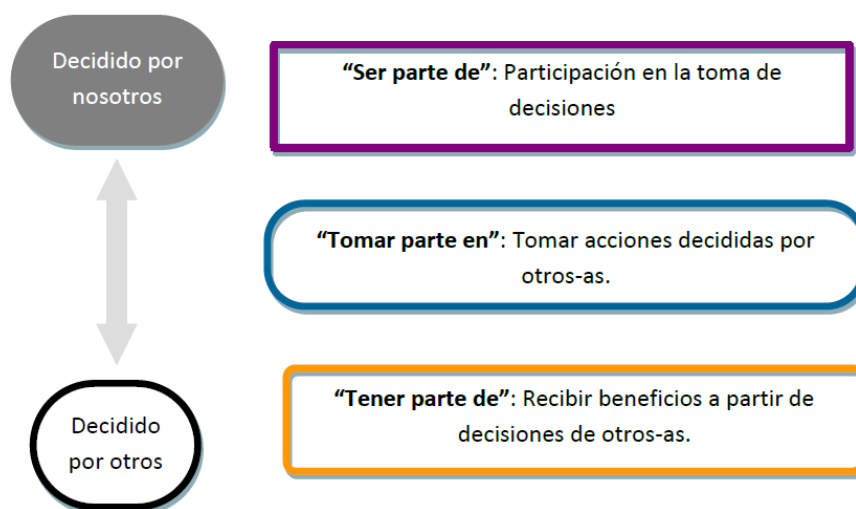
Decidido por nosotros

"Ser parte de": Participación en la toma de decisiones

"Tomar parte en": Tomar acciones decididas por otros-as.

Decidido por otros

"Tener parte de": Recibir beneficios a partir de decisiones de otros-as.